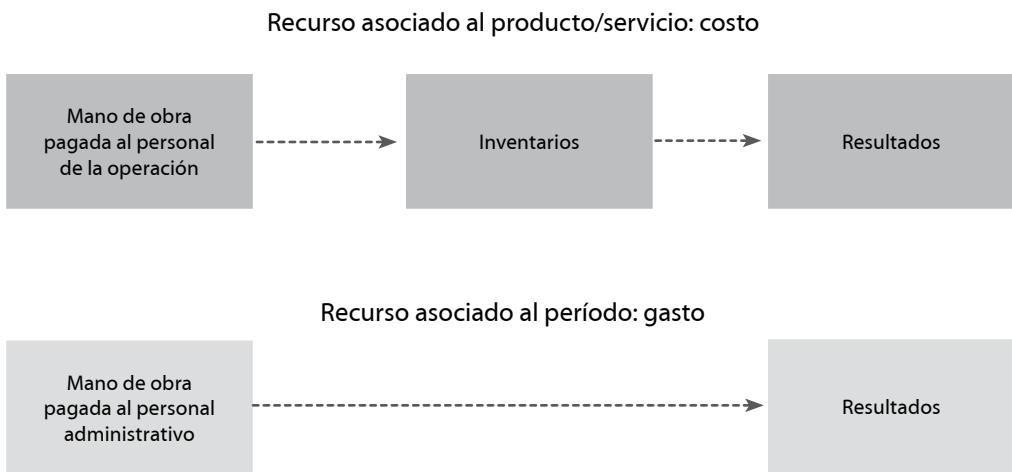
Recurso asociado al producto/servicio: costo

Mano de obra pagada al personal de la operación

Inventarios

Resultados

Recurso asociado al período: gasto

Mano de obra pagada al personal administrativo

Resultados